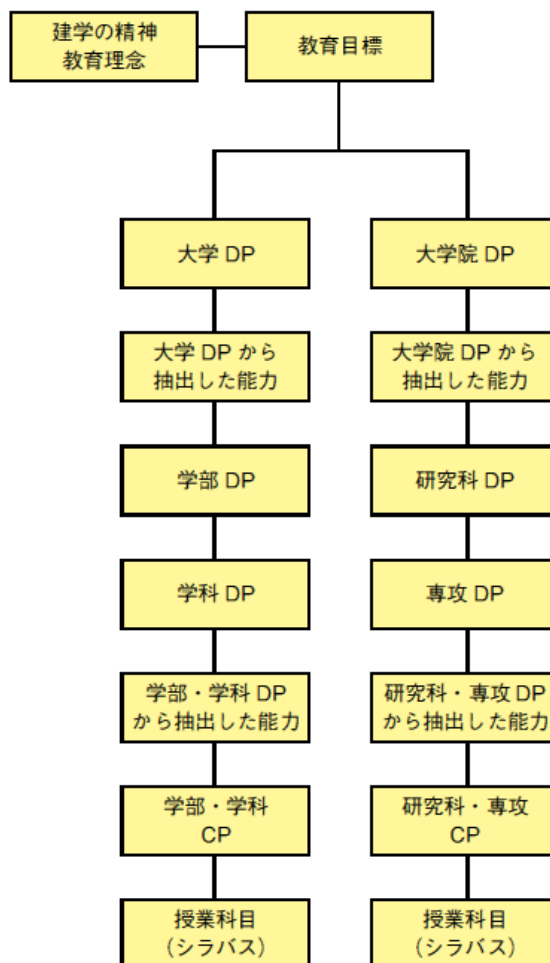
建学の精神
教育理念

教育目標

大学 DP

大学 DP から
抽出した能力

学部 DP

学科 DP

学部・学科 DP
から抽出した能力

学部・学科
CP

授業科目
（シラバス）

大学院 DP

大学院 DP から
抽出した能力

研究科 DP

専攻 DP

研究科・専攻 DP
から抽出した能力

研究科・専攻
CP

授業科目
（シラバス）